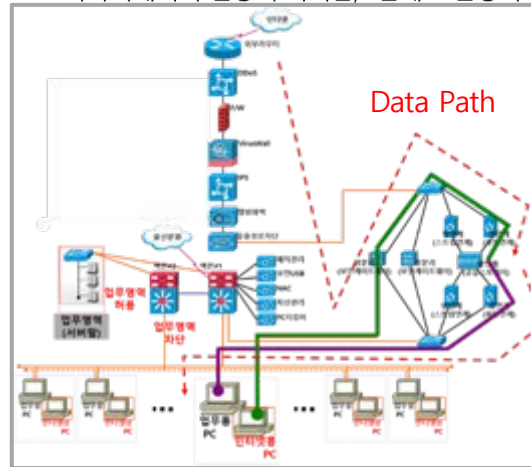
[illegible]

인터넷

외부라우터

DDoS

F/W

VirusWall

IPS

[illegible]

인터넷

Data Path

업무영역 허용

업무영역 차단

업무영역 (서버팜)

백본#1

백본#2

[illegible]

업무용 PC

인터넷용 PC

업무용 PC

인터넷용 PC

• • •

업무용 PC

인터넷용 PC

• • •

업무용 PC

인터넷용 PC